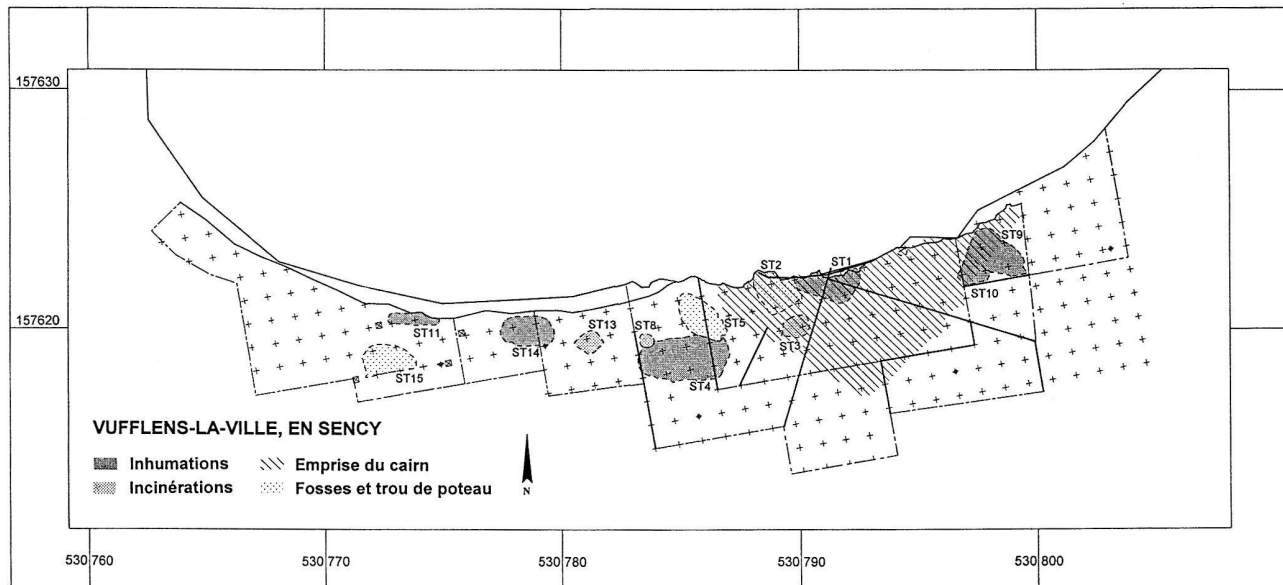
157630

157620

ST9

ST2

ST1

ST10

ST11

ST13

ST8

ST5

ST14

ST3

ST15

ST4

VUFFLENS-LA-VILLE, EN SENCY

Inhumations

Emprise du cairn

Incinérations

Fosses et trou de poteau

N

530 760

530 770

530 780

530 790

530 800